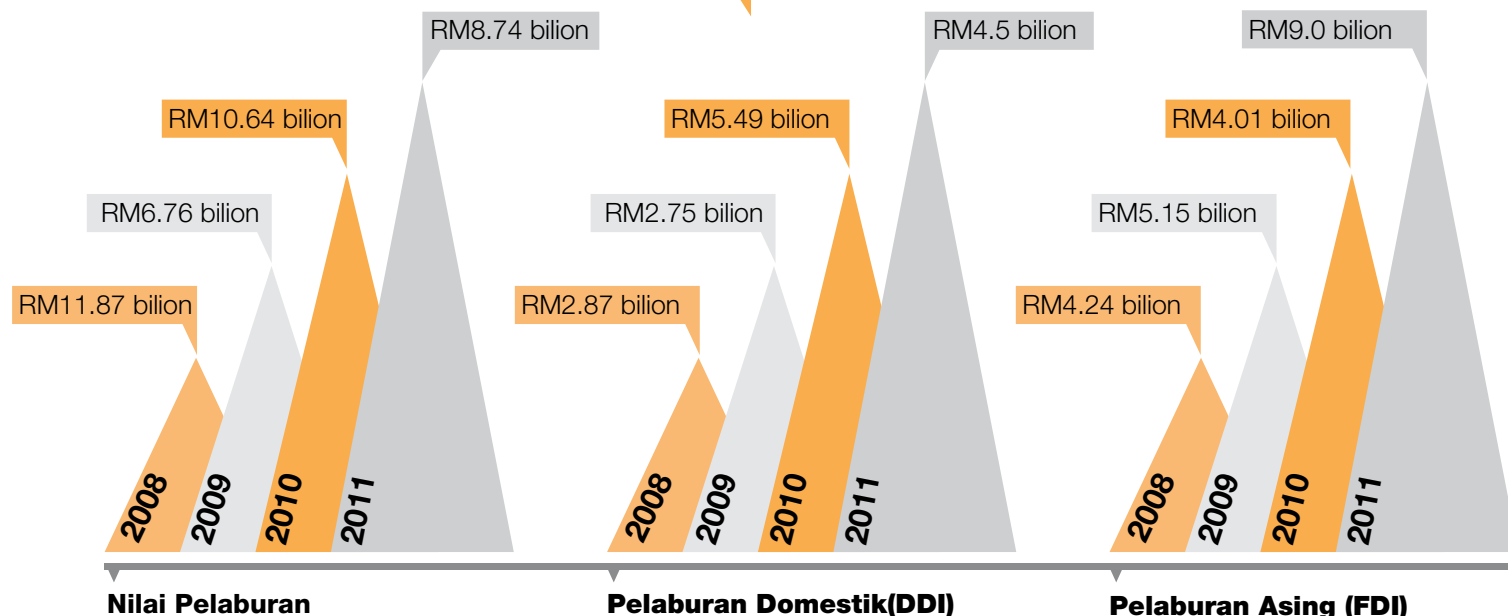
RM8.74 bilion
RM10.64 bilion
RM6.76 bilion
RM11.87 bilion
2008
2009
2010
2011
Nilai Pelaburan

RM4.5 bilion
RM5.49 bilion
RM2.75 bilion
RM2.87 bilion
2008
2009
2010
2011
Pelaburan Domestik(DDI)

RM9.0 bilion
RM4.01 bilion
RM5.15 bilion
RM4.24 bilion
2008
2009
2010
2011
Pelaburan Asing (FDI)